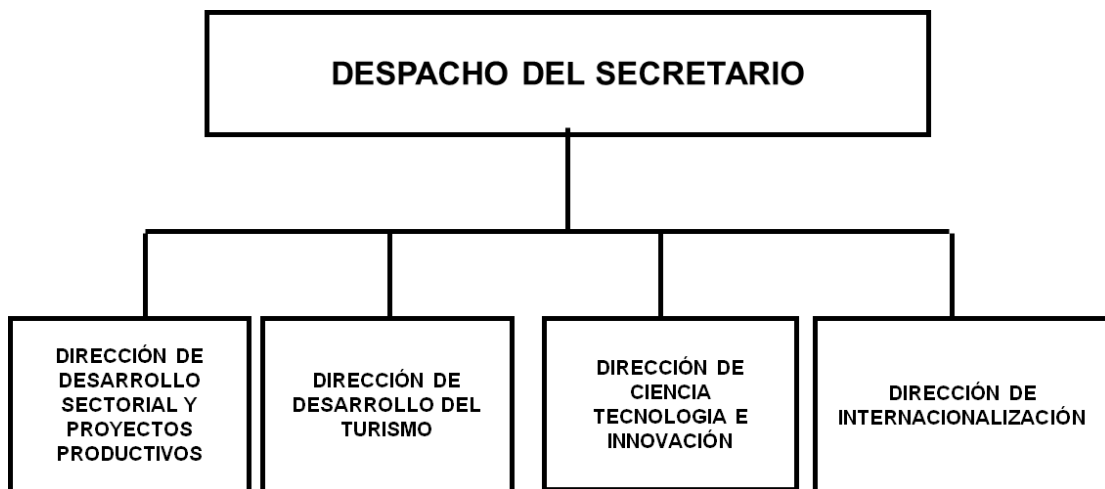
DESPACHO DEL SECRETARIO

DIRECCIÓN DE DESARROLLO SECTORIAL Y PROYECTOS PRODUCTIVOS

DIRECCIÓN DE DESARROLLO DEL TURISMO

DIRECCIÓN DE CIENCIA TECNOLOGIA E INNOVACIÓN

DIRECCIÓN DE INTERNACIONALIZACIÓN